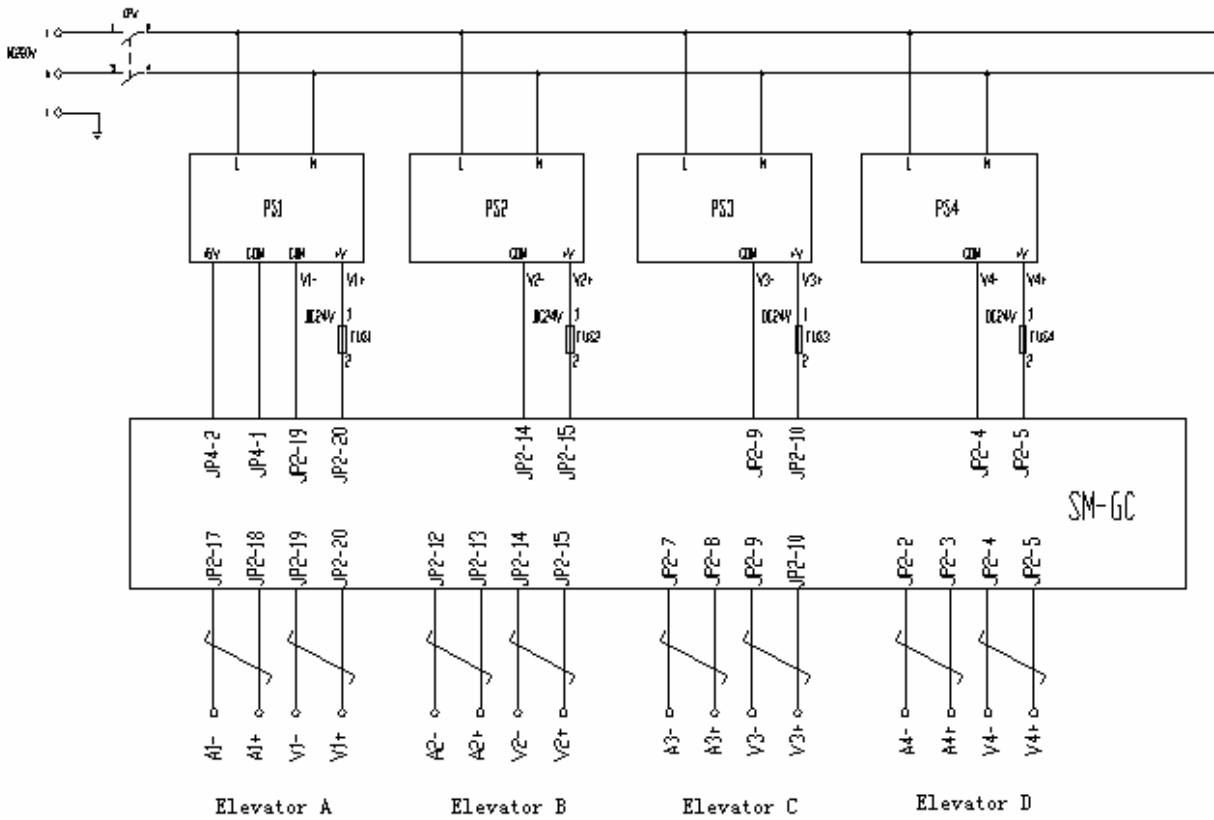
CPV

AC220V

L N PS1 +5V COM COM +V V1- V1+ DC24V 1 FUS1 2

L N PS2 COM +V V2- V2+ DC24V 1 FUS2 2

L N PS3 COM +V V3- V3+ DC24V 1 FUS3 2

L N PS4 COM +V V4- V4+ DC24V 1 FUS4 2

JP4-2 JP4-1 JP2-19 JP2-20 JP2-14 JP2-15 JP2-9 JP2-10 JP2-4 JP2-5

SM-GC

JP2-17 JP2-18 JP2-19 JP2-20 JP2-12 JP2-13 JP2-14 JP2-15 JP2-7 JP2-8 JP2-9 JP2-10 JP2-2 JP2-3 JP2-4 JP2-5

A1- A1+ V1- V1+ A2- A2+ V2- V2+ A3- A3+ V3- V3+ A4- A4+ V4- V4+

Elevator A Elevator B Elevator C Elevator D